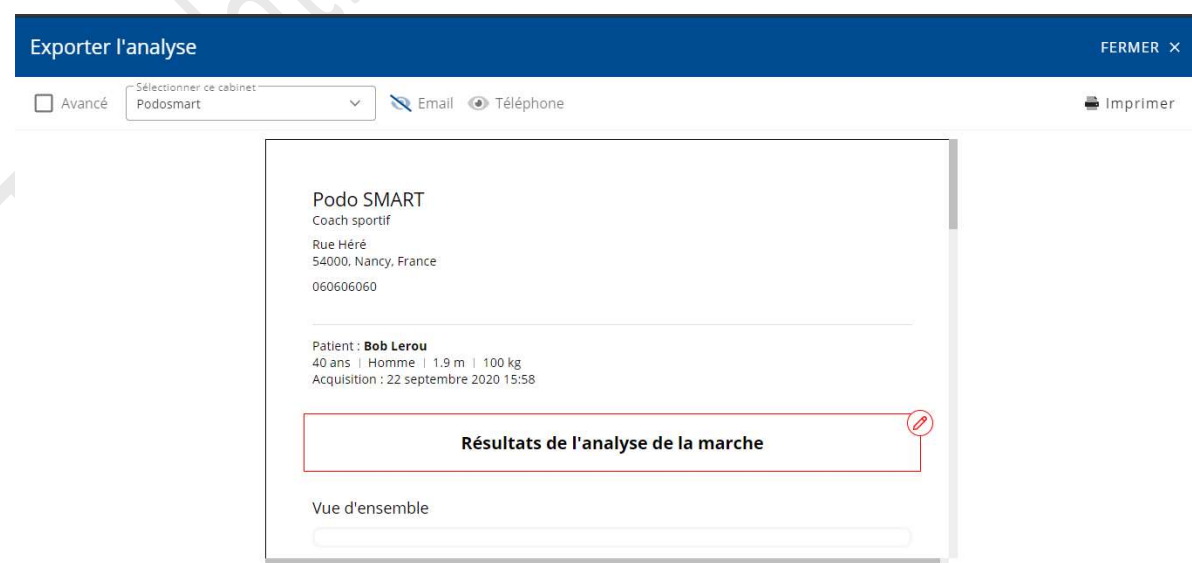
Exporter l'analyse

FERMER ×

Avancé

Sélectionner ce cabinet
Podosmart

Email Téléphone

Imprimer

Podo SMART
Coach sportif

Rue Héré
54000, Nancy, France

060606060

Patient : **Bob Lerou**
40 ans | Homme | 1.9 m | 100 kg
Acquisition : 22 septembre 2020 15:58

**Résultats de l'analyse de la marche**

Vue d'ensemble